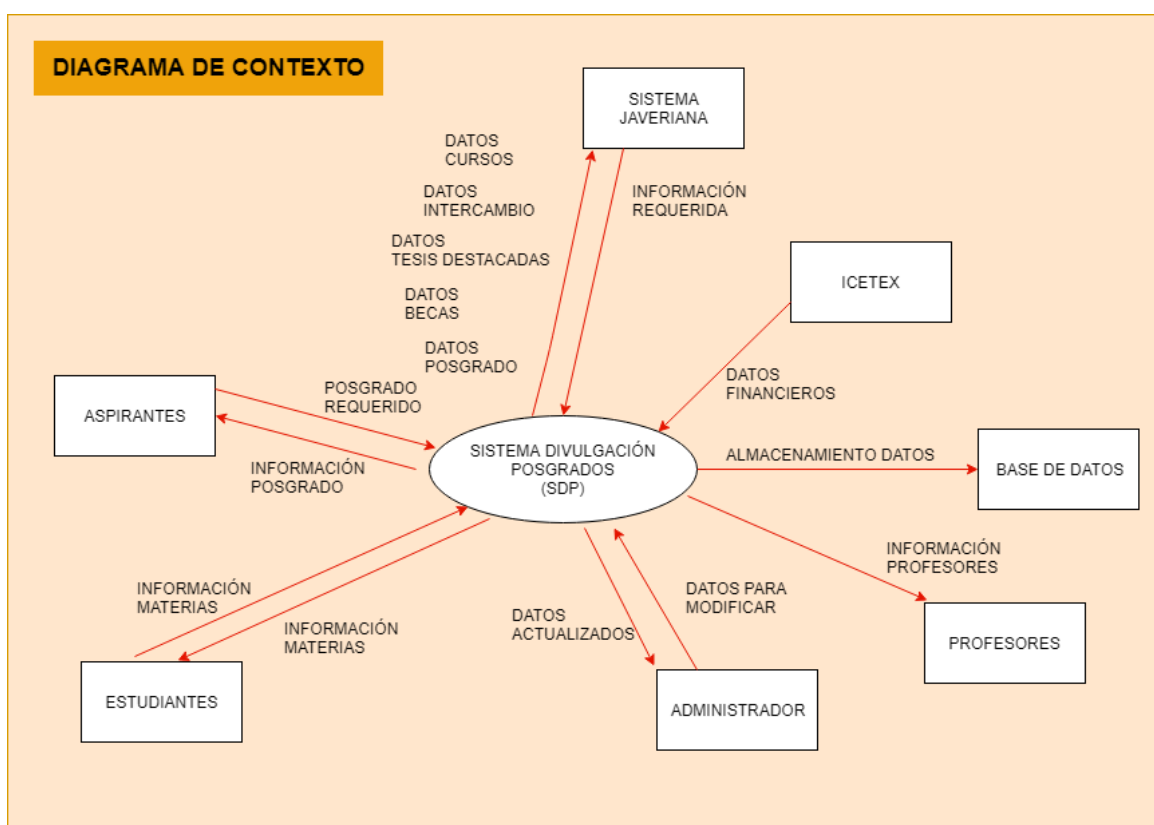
DIAGRAMA DE CONTEXTO

SISTEMA JAVERIANA

DATOS CURSOS

DATOS INTERCAMBIO

DATOS TESIS DESTACADAS

DATOS BECAS

DATOS POSGRADO

INFORMACIÓN REQUERIDA

ICETEX

DATOS FINANCIEROS

ASPIRANTES

POSGRADO REQUERIDO

INFORMACIÓN POSGRADO

SISTEMA DIVULGACIÓN POSGRADOS (SDP)

ALMACENAMIENTO DATOS

BASE DE DATOS

INFORMACIÓN PROFESORES

PROFESORES

INFORMACIÓN MATERIAS

INFORMACIÓN MATERIAS

ESTUDIANTES

DATOS ACTUALIZADOS

DATOS PARA MODIFICAR

ADMINISTRADOR